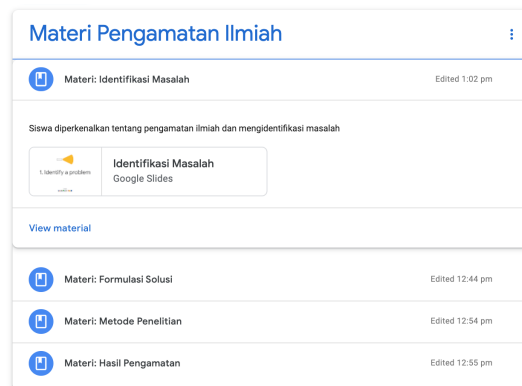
Materi Pengamatan Ilmiah

Materi: Identifikasi Masalah

Edited 1:02 pm

Siswa diperkenalkan tentang pengamatan ilmiah dan mengidentifikasi masalah

1. Identify a problem

Identifikasi Masalah
Google Slides

View material

Materi: Formulasi Solusi

Edited 12:44 pm

Materi: Metode Penelitian

Edited 12:54 pm

Materi: Hasil Pengamatan

Edited 12:55 pm